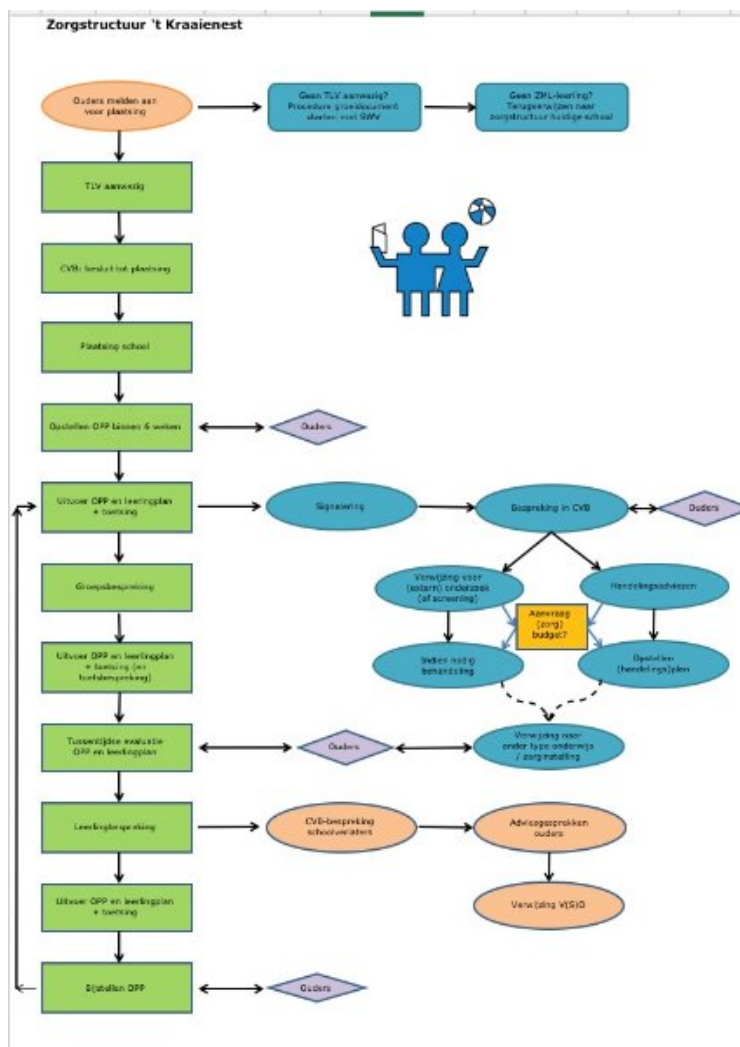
Zorgstructuur 't Kraaienest

Ouders melden aan voor plaatsing

Geen TLV aanwezig? Procedure groeidocument starten voor SWV

Geen ZML-leerling? Terugverwijzen naar zorgstructuur huidige school

TLV aanwezig

CVB: besluit tot plaatsing

Plaatsing school

Opstellen OPP binnen 6 weken

Ouders

Uitvoer OPP en leerlingplan + toetsing

Signalering

Bespreking in CVB

Ouders

Verwijzing voor (extern) onderzoek (of screening)

Handelingsadviezen

Aanvraag (zorg) budget?

Indien nodig behandeling

Opstellen (handelings)plan

Groepsbespreking

Uitvoer OPP en leerlingplan + toetsing (en toetsbespreking)

Tussentijdse evaluatie OPP en leerlingplan

Ouders

Verwijzing naar ander type onderwijs / zorginstelling

Leerlingbespreking

CVB-bespreking schoolverlaters

Adviesgesprekken ouders

Verwijzing V(S)O

Uitvoer OPP en leerlingplan + toetsing

Bijstellen OPP

Ouders